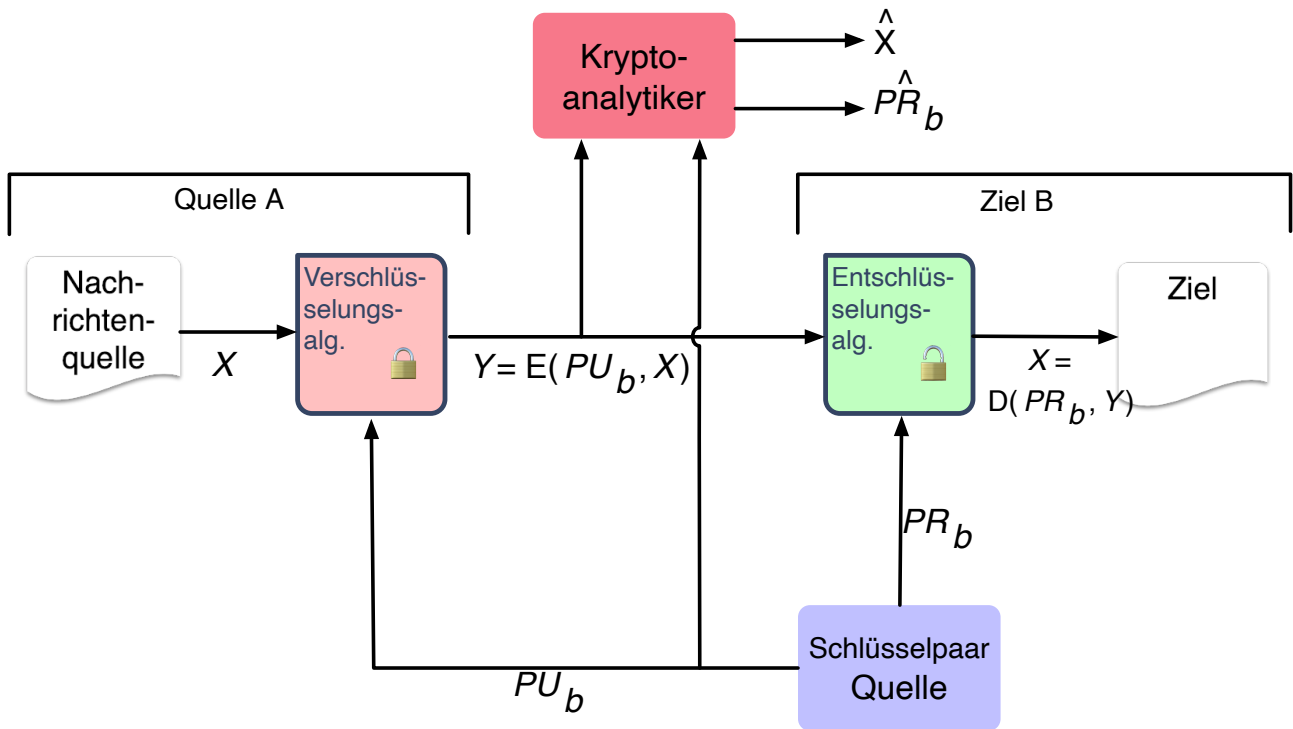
Kryptoanalytiker

$\hat{X}$

$\hat{PR}_b$

Quelle A

Ziel B

Nachrichtenquelle

$X$

Verschlüsselungsalg.

$Y = E(PU_b, X)$

Entschlüsselungsalg.

$X = D(PR_b, Y)$

Ziel

$PR_b$

$PU_b$

Schlüsselpaar Quelle